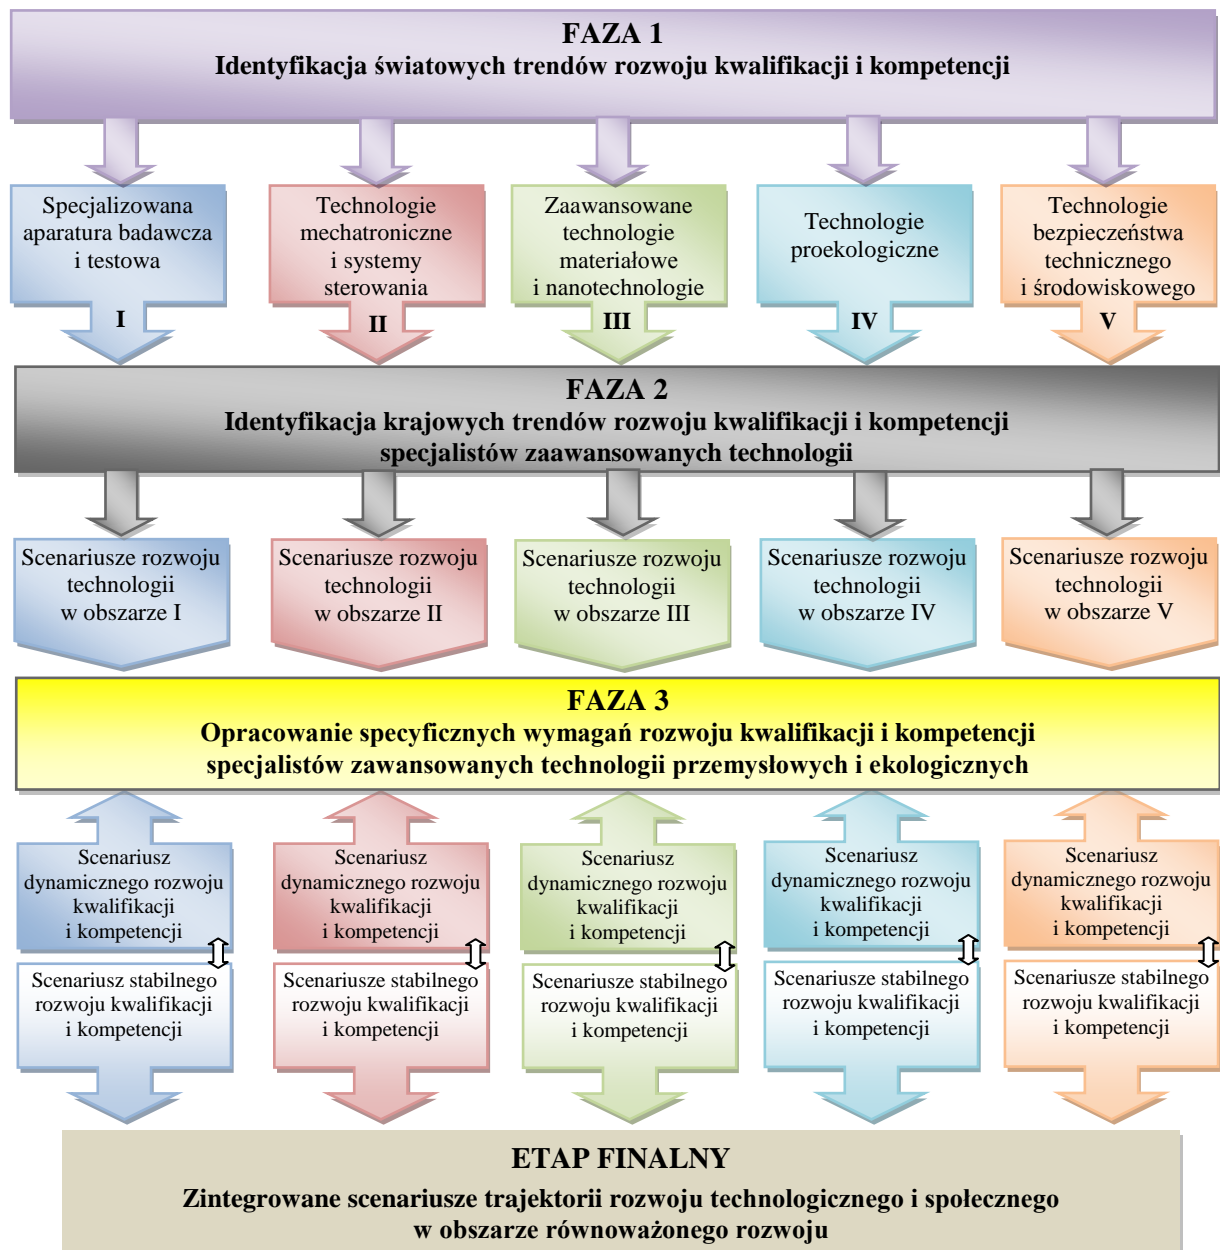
FAZA 1
Identyfikacja światowych trendów rozwoju kwalifikacji i kompetencji

Specjalizowana aparatura badawcza i testowa
I

Technologie mechatroniczne i systemy sterowania
II

Zaawansowane technologie materiałowe i nanotechnologie
III

Technologie proekologiczne
IV

Technologie bezpieczeństwa technicznego i środowiskowego
V

FAZA 2
Identyfikacja krajowych trendów rozwoju kwalifikacji i kompetencji specjalistów zaawansowanych technologii

Scenariusze rozwoju technologii w obszarze I

Scenariusze rozwoju technologii w obszarze II

Scenariusze rozwoju technologii w obszarze III

Scenariusze rozwoju technologii w obszarze IV

Scenariusze rozwoju technologii w obszarze V

FAZA 3
Opracowanie specyficznych wymagań rozwoju kwalifikacji i kompetencji specjalistów zawansowanych technologii przemysłowych i ekologicznych

Scenariusz dynamicznego rozwoju kwalifikacji i kompetencji

Scenariusz stabilnego rozwoju kwalifikacji i kompetencji

Scenariusz dynamicznego rozwoju kwalifikacji i kompetencji

Scenariusze stabilnego rozwoju kwalifikacji i kompetencji

Scenariusz dynamicznego rozwoju kwalifikacji i kompetencji

Scenariusze stabilnego rozwoju kwalifikacji i kompetencji

Scenariusz dynamicznego rozwoju kwalifikacji i kompetencji

Scenariusze stabilnego rozwoju kwalifikacji i kompetencji

Scenariusz dynamicznego rozwoju kwalifikacji i kompetencji

Scenariusze stabilnego rozwoju kwalifikacji i kompetencji

ETAP FINALNY
Zintegrowane scenariusze trajektorii rozwoju technologicznego i społecznego w obszarze równoważonego rozwoju